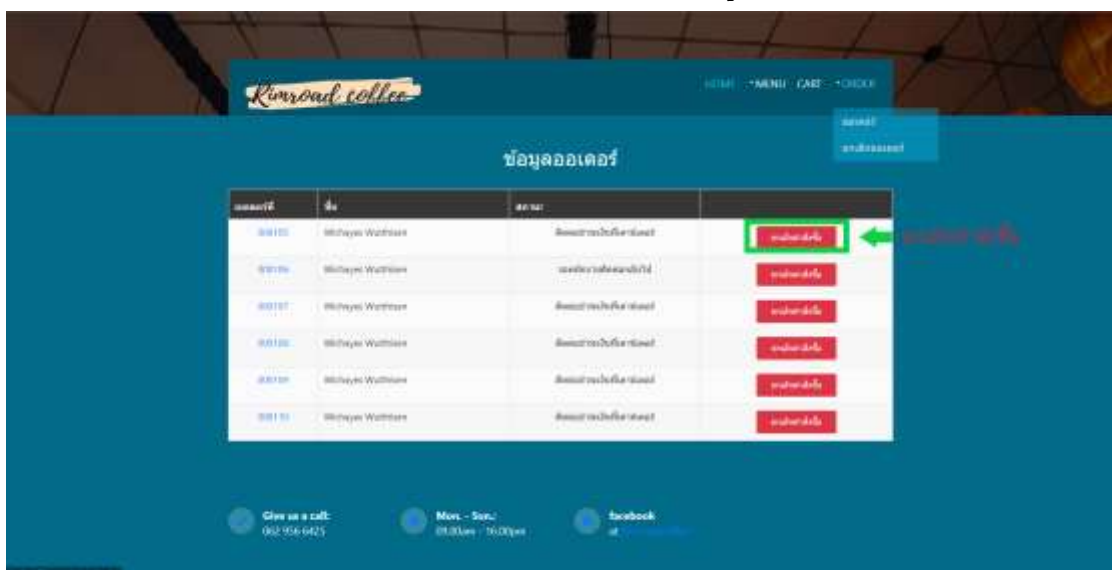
Rimroad coffee

HOME •MENU CART •ORDER

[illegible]
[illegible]

ข้อมูลออเดอร์

| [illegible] | ชื่อ | สถานะ | |
|---|---|---|---|
| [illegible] | Wichayas Watthiam | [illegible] | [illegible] |
| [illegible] | Wichayas Watthiam | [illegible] | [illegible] |
| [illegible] | Wichayas Watthiam | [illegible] | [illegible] |
| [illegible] | Wichayas Watthiam | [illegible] | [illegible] |
| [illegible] | Wichayas Watthiam | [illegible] | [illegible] |
| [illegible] | Wichayas Watthiam | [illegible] | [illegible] |

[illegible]

Give us a call:
062 956 6425

Mon. - Sun.:
09.00am - 16.00pm

facebook
at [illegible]